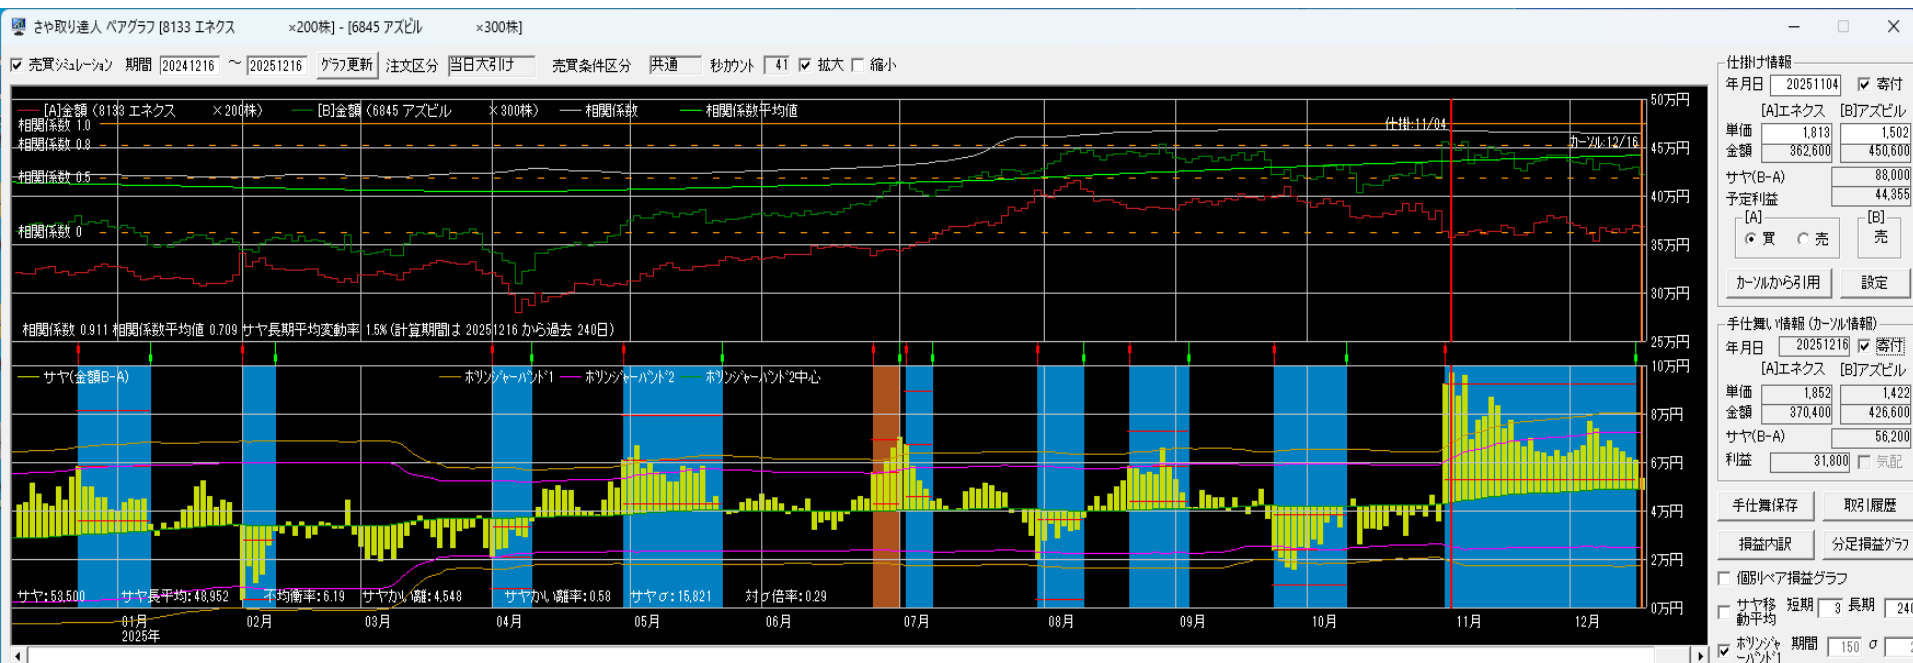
さや取り達人 ペアグラフ [8133 エネクス ×200株] - [6845 アズビル ×300株]

☑ 売買シミュレーション 期間 20241216 〜 20251216 グラフ更新 注文区分 当日大引け 売買条件区分 共通 秒カウント 41 ☑ 拡大 ☐ 縮小

[A]金額 (8133 エネクス ×200株) [B]金額 (6845 アズビル ×300株) 相関係数 相関係数平均値
相関係数 1.0
相関係数 0.8
相関係数 0.5
相関係数 0
仕掛:11/04
カーソル:12/16
50万円
45万円
40万円
35万円
30万円
25万円
相関係数 0.911 相関係数平均値 0.709 サヤ長期平均変動率 1.5% (計算期間は 20251216 から過去 240日)

サヤ(金額B-A) ボリンジャーバンド1 ボリンジャーバンド2 ボリンジャーバンド2中心
10万円
8万円
6万円
4万円
2万円
0万円
サヤ:53,500 サヤ長平均:48,952 不均衡率:6.19 サヤかい離:4,548 サヤかい離率:0.58 サヤσ:15,821 対σ倍率:0.29
01月 2025年 02月 03月 04月 05月 06月 07月 08月 09月 10月 11月 12月

仕掛け情報
年月日 20251104 ☑ 寄付
[A]エネクス [B]アズビル
単価 1,813 1,502
金額 362,600 450,600
サヤ(B-A) 88,000
予定利益 44,355
[A] ◉ 買 ○ 売 [B] 売
カーソルから引用 設定

手仕舞い情報 (カーソル情報)
年月日 20251216 ☑ 寄付
[A]エネクス [B]アズビル
単価 1,852 1,422
金額 370,400 426,600
サヤ(B-A) 56,200
利益 31,800 ☐ 気配
手仕舞保存 取引履歴
損益内訳 分足損益グラフ
☐ 個別ペア損益グラフ
☐ サヤ移動平均 短期 3 長期 24
☑ ボリンジャーバンド1 期間 150 σ